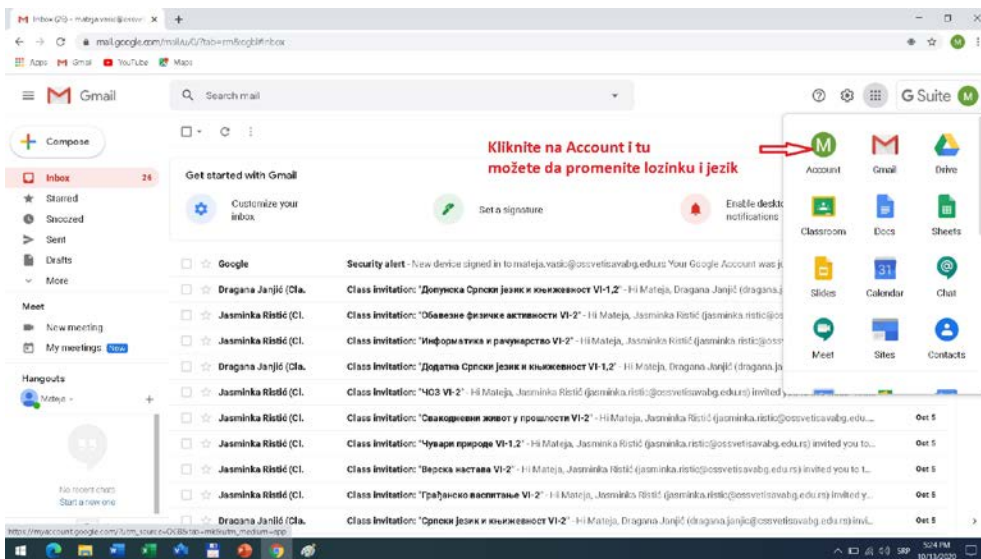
Inbox (26) - mateja.vasic@ossvet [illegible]

mail.google.com/mail/u/0/?tab=rm&ogbl#inbox

Apps Gmail YouTube Maps

Gmail

Search mail

G Suite M

Compose

Inbox 26
Starred
Snoozed
Sent
Drafts
More

Meet
New meeting
My meetings New

Hangouts
Mateja

No recent chats
Start a new one

Get started with Gmail

Customize your inbox

Set a signature

Enable desktop notifications

Kliknite na Account i tu možete da promenite lozinku i jezik

Account Gmail Drive
Classroom Docs Sheets
Slides Calendar Chat
Meet Sites Contacts

Google — Security alert - New device signed in to mateja.vasic@ossvetisavabg.edu.rs Your Google Account was j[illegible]

Dragana Janjić (Cla. — Class invitation: "Допунска Српски језик и књижевност VI-1,2" - Hi Mateja, Dragana Janjić (dragana.j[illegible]

Jasminka Ristić (Cl. — Class invitation: "Обавезне физичке активности VI-2" - Hi Mateja, Jasminka Ristić (jasminka.ristic@oss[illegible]

Jasminka Ristić (Cl. — Class invitation: "Информатика и рачунарство VI-2" - Hi Mateja, Jasminka Ristić (jasminka.ristic@oss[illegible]

Dragana Janjić (Cla. — Class invitation: "Додатна Српски језик и књижевност VI-1,2" - Hi Mateja, Dragana Janjić (dragana.ja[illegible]

Jasminka Ristić (Cl. — Class invitation: "ЧОС VI-2" - Hi Mateja, Jasminka Ristić (jasminka.ristic@ossvetisavabg.edu.rs) invited y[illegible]

Jasminka Ristić (Cl. — Class invitation: "Свакодневни живот у прошлости VI-2" - Hi Mateja, Jasminka Ristić (jasminka.ristic@ossvetisavabg.edu... Oct 5

Jasminka Ristić (Cl. — Class invitation: "Чувари природе VI-1,2" - Hi Mateja, Jasminka Ristić (jasminka.ristic@ossvetisavabg.edu.rs) invited you to... Oct 5

Jasminka Ristić (Cl. — Class invitation: "Верска настава VI-2" - Hi Mateja, Jasminka Ristić (jasminka.ristic@ossvetisavabg.edu.rs) invited you to t... Oct 5

Jasminka Ristić (Cl. — Class invitation: "Грађанско васпитање VI-2" - Hi Mateja, Jasminka Ristić (jasminka.ristic@ossvetisavabg.edu.rs) invited y... Oct 5

Dragana Janjić (Cla. — Class invitation: "Српски језик и књижевност VI-2" - Hi Mateja, Dragana Janjić (dragana.janjic@ossvetisavabg.edu.rs) invi... Oct 5

https://myaccount.google.com/?utm_source=OGB&tab=mk&utm_medium=app

SRP 5:24 PM 10/13/2020